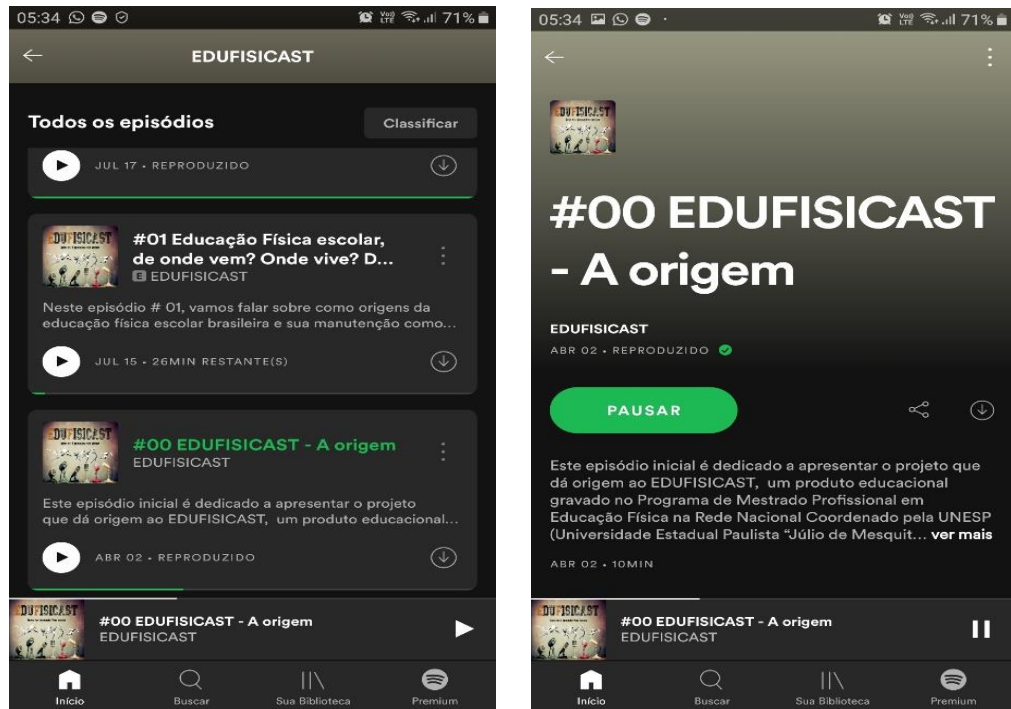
05:34 71%

EDUFISICAST

Todos os episódios

Classificar

JUL 17 • REPRODUZIDO

EDUFISICAST

#01 Educação Física escolar, de onde vem? Onde vive? D...

E EDUFISICAST

Neste episódio # 01, vamos falar sobre como origens da educação física escolar brasileira e sua manutenção como...

JUL 15 • 26MIN RESTANTE(S)

EDUFISICAST

#00 EDUFISICAST - A origem

EDUFISICAST

Este episódio inicial é dedicado a apresentar o projeto que dá origem ao EDUFISICAST, um produto educacional...

ABR 02 • REPRODUZIDO

EDUFISICAST

#00 EDUFISICAST - A origem

EDUFISICAST

Início Buscar Sua Biblioteca Premium

05:34 71%

EDUFISICAST

#00 EDUFISICAST - A origem

EDUFISICAST

ABR 02 • REPRODUZIDO

PAUSAR

Este episódio inicial é dedicado a apresentar o projeto que dá origem ao EDUFISICAST, um produto educacional gravado no Programa de Mestrado Profissional em Educação Física na Rede Nacional Coordenado pela UNESP (Universidade Estadual Paulista "Júlio de Mesquit... ver mais

ABR 02 • 10MIN

EDUFISICAST

#00 EDUFISICAST - A origem

EDUFISICAST

Início Buscar Sua Biblioteca Premium